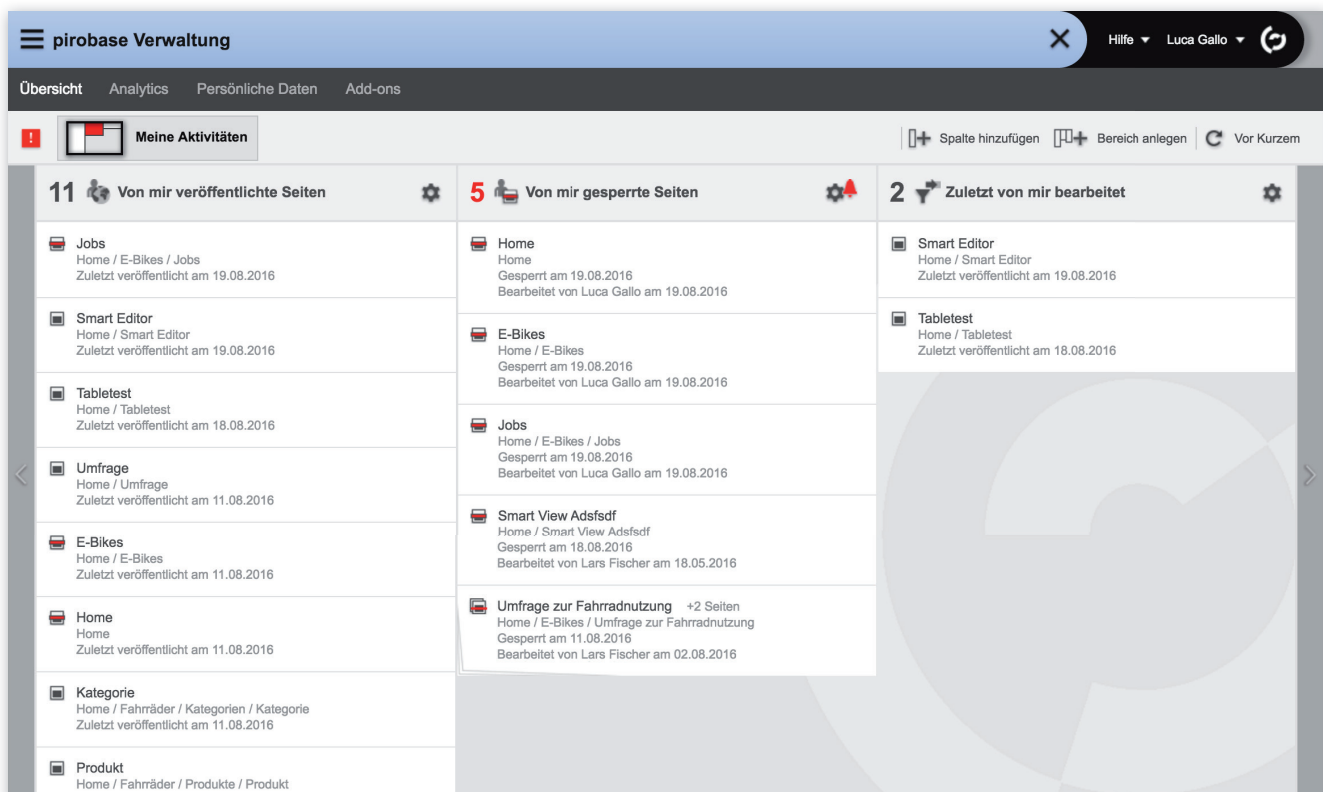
pirobase Verwaltung

Hilfe Luca Gallo

Übersicht Analytics Persönliche Daten Add-ons

!

Meine Aktivitäten

Spalte hinzufügen Bereich anlegen Vor Kurzem

11 Von mir veröffentlichte Seiten

Jobs
Home / E-Bikes / Jobs
Zuletzt veröffentlicht am 19.08.2016

Smart Editor
Home / Smart Editor
Zuletzt veröffentlicht am 19.08.2016

Tabletest
Home / Tabletest
Zuletzt veröffentlicht am 18.08.2016

Umfrage
Home / Umfrage
Zuletzt veröffentlicht am 11.08.2016

E-Bikes
Home / E-Bikes
Zuletzt veröffentlicht am 11.08.2016

Home
Home
Zuletzt veröffentlicht am 11.08.2016

Kategorie
Home / Fahrräder / Kategorien / Kategorie
Zuletzt veröffentlicht am 11.08.2016

Produkt
Home / Fahrräder / Produkte / Produkt

5 Von mir gesperrte Seiten

Home
Home
Gesperrt am 19.08.2016
Bearbeitet von Luca Gallo am 19.08.2016

E-Bikes
Home / E-Bikes
Gesperrt am 19.08.2016
Bearbeitet von Luca Gallo am 19.08.2016

Jobs
Home / E-Bikes / Jobs
Gesperrt am 19.08.2016
Bearbeitet von Luca Gallo am 19.08.2016

Smart View Adsfsdf
Home / Smart View Adsfsdf
Gesperrt am 18.08.2016
Bearbeitet von Lars Fischer am 18.05.2016

Umfrage zur Fahrradnutzung +2 Seiten
Home / E-Bikes / Umfrage zur Fahrradnutzung
Gesperrt am 11.08.2016
Bearbeitet von Lars Fischer am 02.08.2016

2 Zuletzt von mir bearbeitet

Smart Editor
Home / Smart Editor
Zuletzt veröffentlicht am 19.08.2016

Tabletest
Home / Tabletest
Zuletzt veröffentlicht am 18.08.2016